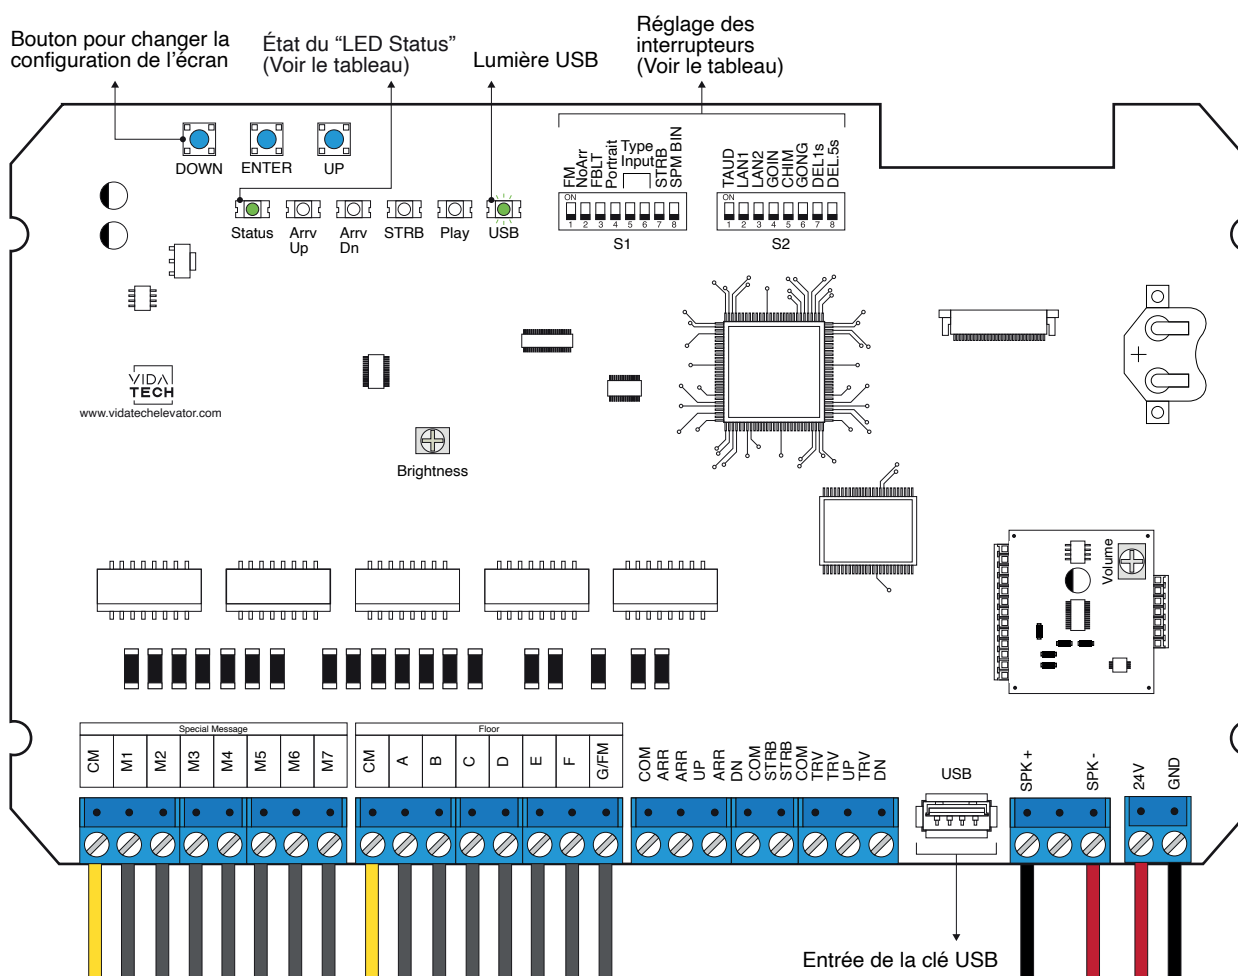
Bouton pour changer la configuration de l'écran

État du "LED Status" (Voir le tableau)

Lumière USB

Réglage des interrupteurs (Voir le tableau)

DOWN ENTER UP

Status Arrv Up Arrv Dn STRB Play USB

FM NoArr FBLT Portrait Type Input STRB SPM BIN

ON 1 2 3 4 5 6 7 8

S1

TAUD LAN1 LAN2 GOIN CHIM GONG DEL1s DEL.5s

ON 1 2 3 4 5 6 7 8

S2

VIDA TECH
www.vidatechelevator.com

Brightness

Volume

Special Message

CM M1 M2 M3 M4 M5 M6 M7

Floor

CM A B C D E F G/FM

COM ARR ARR UP ARR DN COM STRB STRB COM TRV TRV UP TRV DN

USB

SPK + SPK -

24V GND

Entrée de la clé USB